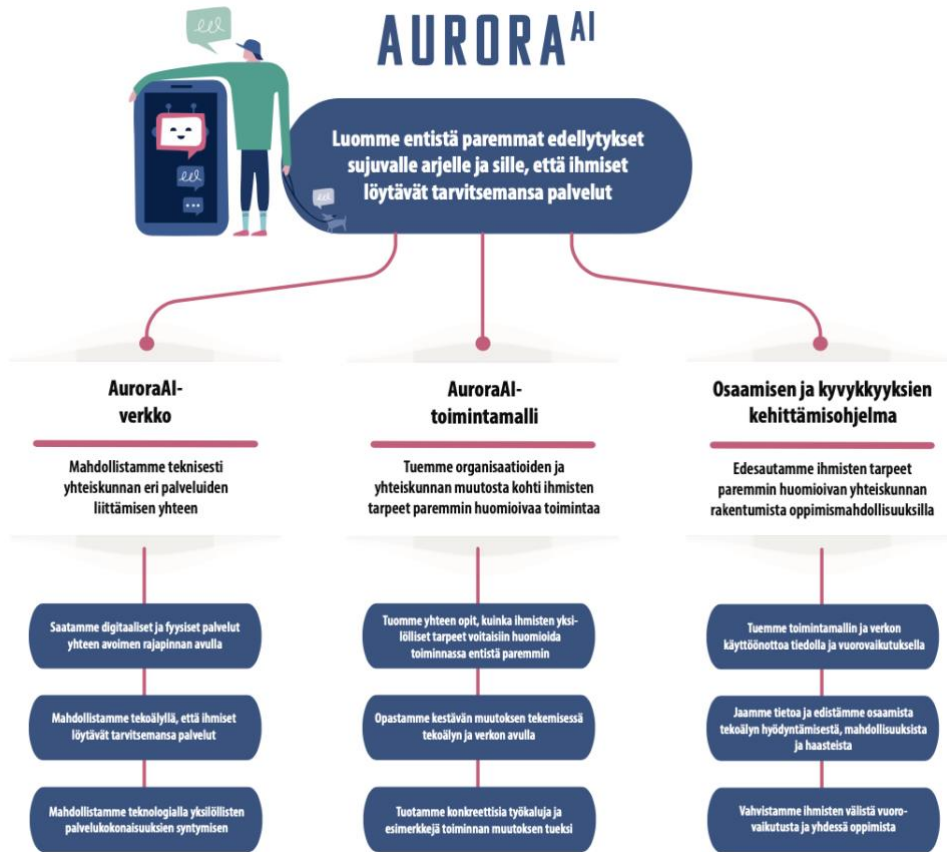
AURORA AI

Luomme entistä paremmat edellytykset sujuvalle arjelle ja sille, että ihmiset löytävät tarvitsemansa palvelut

AuroraAI-verkko

Mahdollistamme teknisesti yhteiskunnan eri palveluiden liittämisen yhteen

Saatamme digitaaliset ja fyysiset palvelut yhteen avoimen rajapinnan avulla

Mahdollistamme tekoälyllä, että ihmiset löytävät tarvitsemansa palvelut

Mahdollistamme teknologialla yksilöllisten palvelukokonaisuuksien syntymisen

AuroraAI-toimintamalli

Tuemme organisaatioiden ja yhteiskunnan muutosta kohti ihmisten tarpeet paremmin huomioivaa toimintaa

Tuomme yhteen opit, kuinka ihmisten yksilölliset tarpeet voitaisiin huomioida toiminnassa entistä paremmin

Opastamme kestävän muutoksen tekemisessä tekoälyn ja verkon avulla

Tuotamme konkreettisia työkaluja ja esimerkkejä toiminnan muutoksen tueksi

Osaamisen ja kyvykkyyksien kehittämisohjelma

Edesautamme ihmisten tarpeet paremmin huomioivan yhteiskunnan rakentumista oppimismahdollisuuksilla

Tuemme toimintamallin ja verkon käyttöönottoa tiedolla ja vuorovaikutuksella

Jaamme tietoa ja edistämme osaamista tekoälyn hyödyntämisestä, mahdollisuuksista ja haasteista

Vahvistamme ihmisten välistä vuorovaikutusta ja yhdessä oppimista